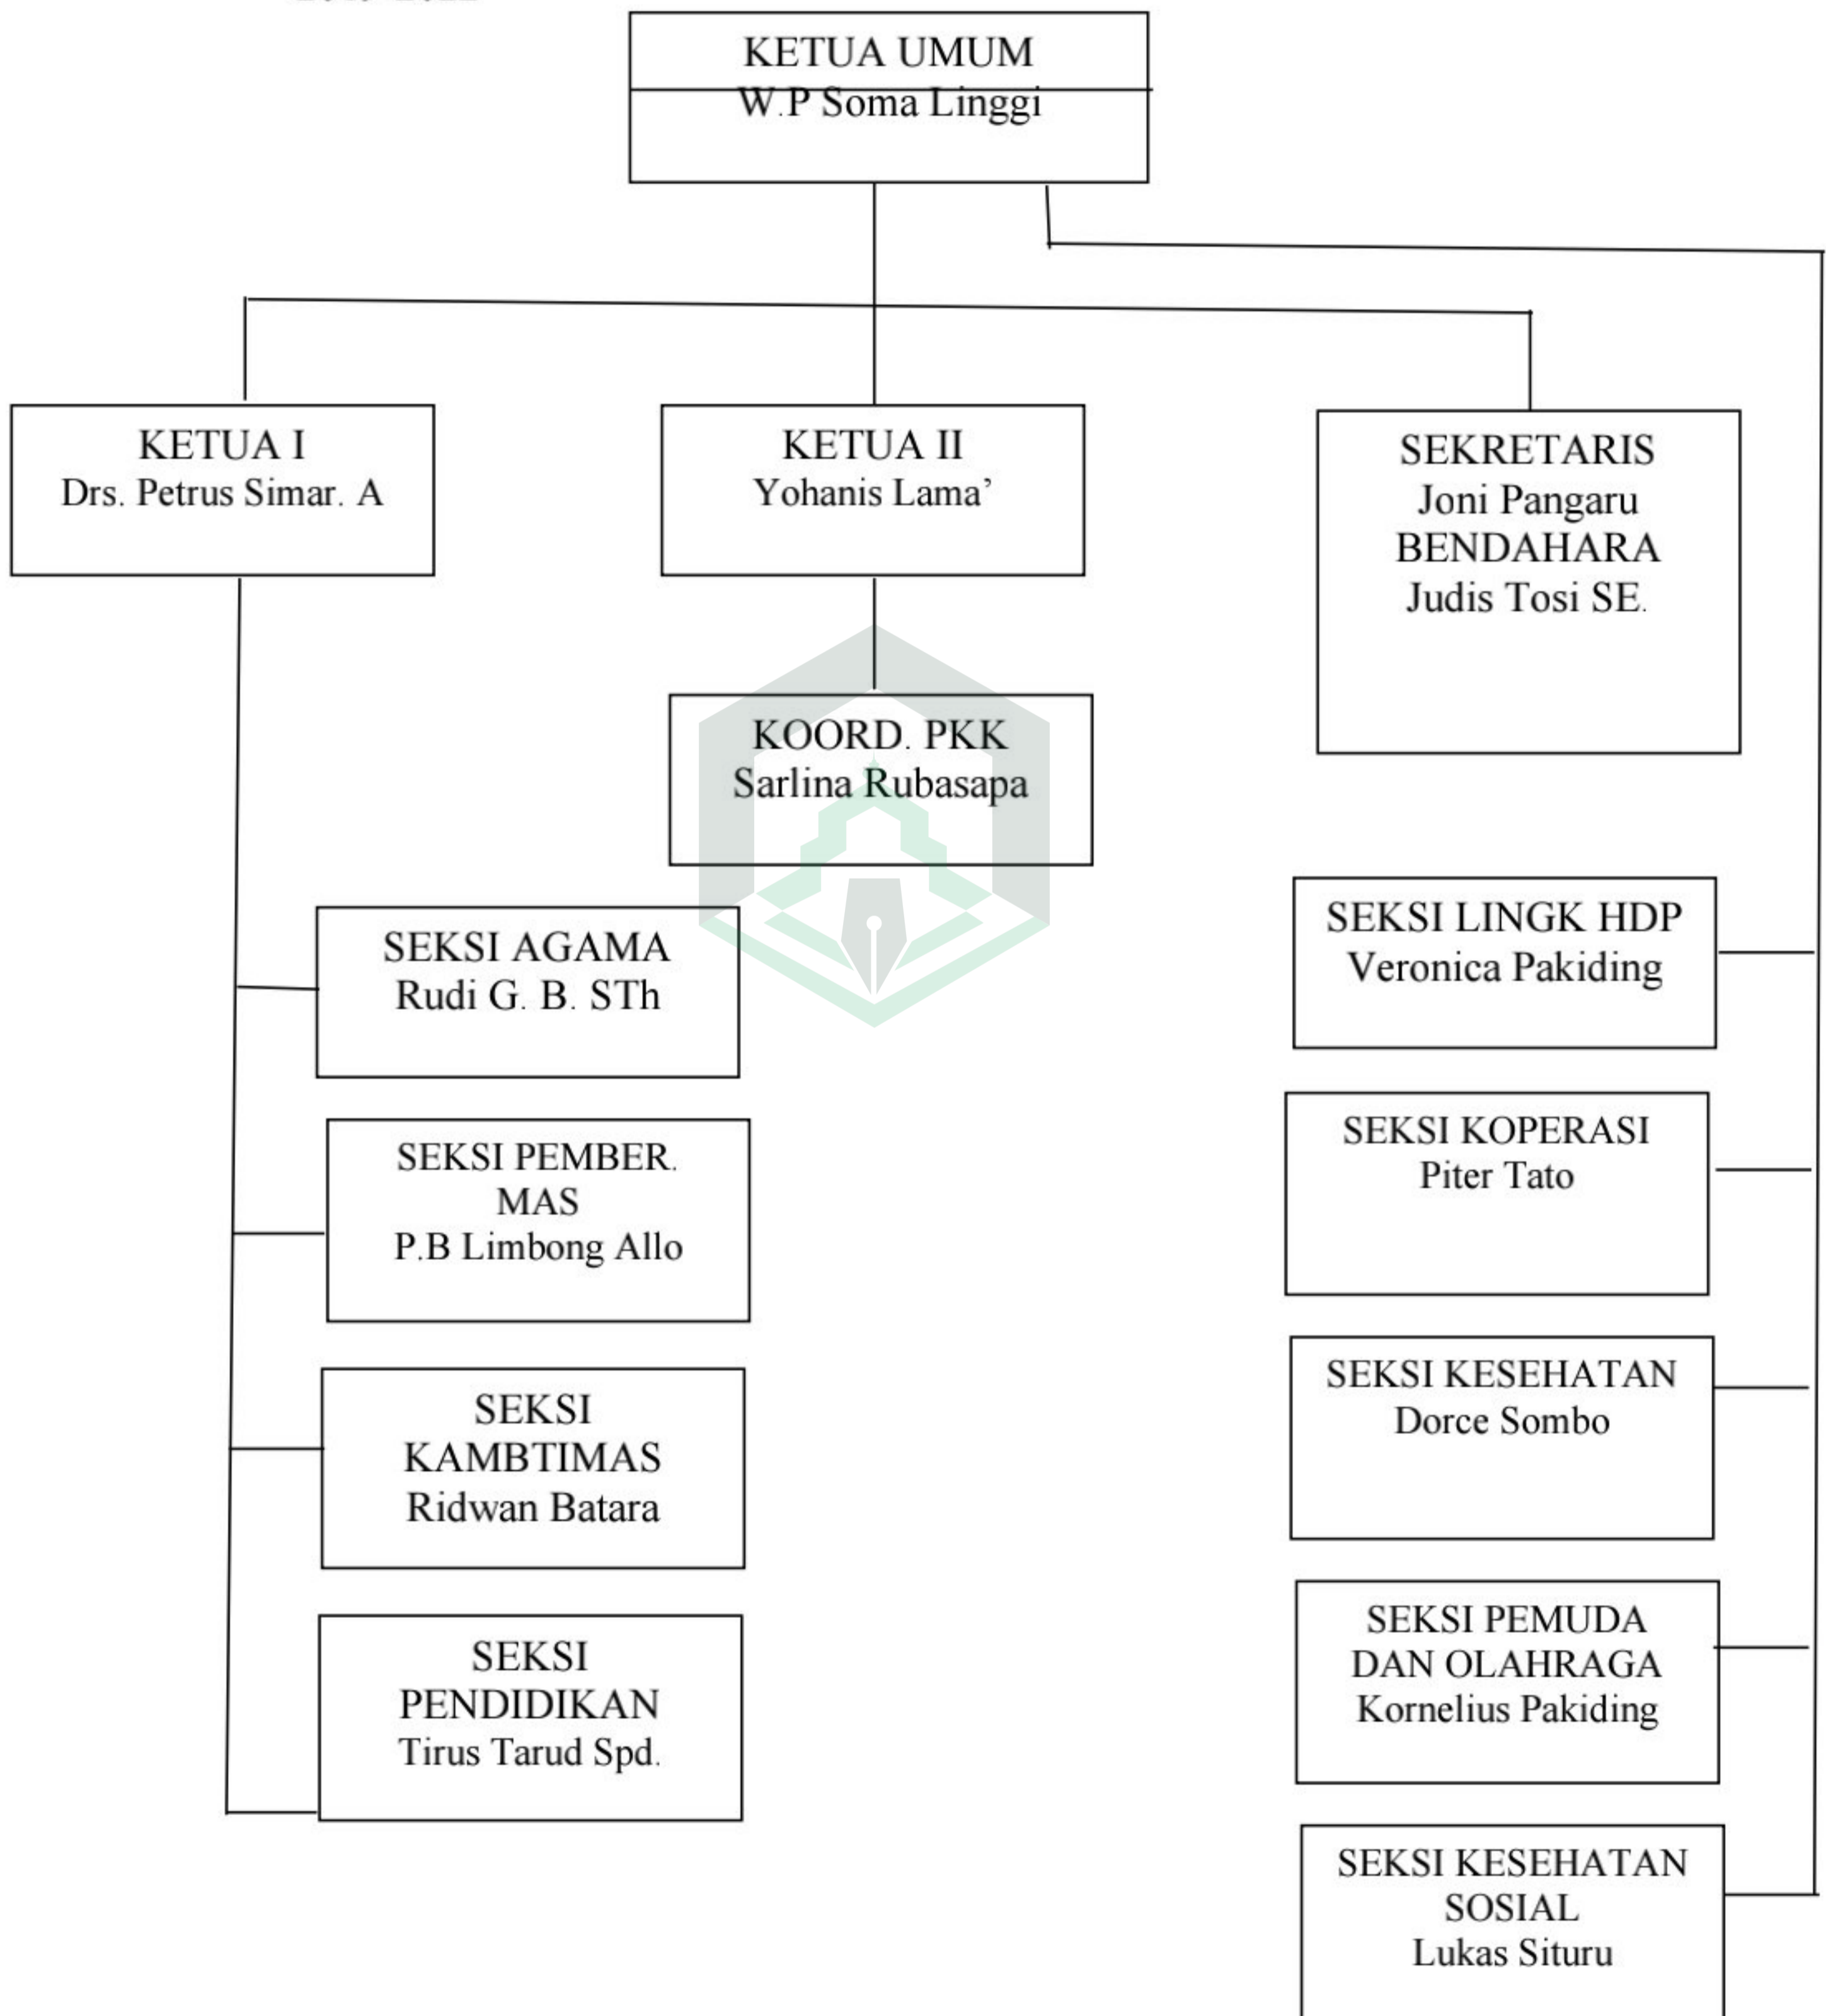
KETUA UMUM
W.P Soma Linggi

KETUA I
Drs. Petrus Simar. A

KETUA II
Yohanis Lama'

SEKRETARIS
Joni Pangaru
BENDAHARA
Judis Tosi SE.

KOORD. PKK
Sarlina Rubasapa

SEKSI AGAMA
Rudi G. B. STh

SEKSI PEMBER. MAS
P.B Limbong Allo

SEKSI KAMBTIMAS
Ridwan Batara

SEKSI PENDIDIKAN
Tirus Tarud Spd.

SEKSI LINGK HDP
Veronica Pakiding

SEKSI KOPERASI
Piter Tato

SEKSI KESEHATAN
Dorce Sombo

SEKSI PEMUDA DAN OLAHRAGA
Kornelius Pakiding

SEKSI KESEHATAN SOSIAL
Lukas Situru